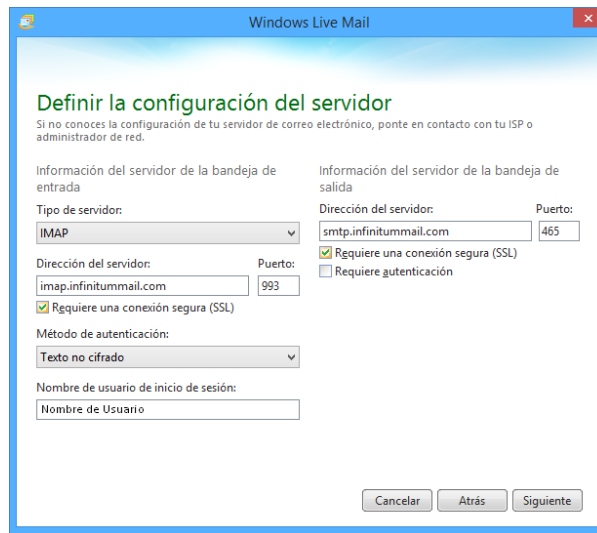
Windows Live Mail

Definir la configuración del servidor

Si no conoces la configuración de tu servidor de correo electrónico, ponte en contacto con tu ISP o administrador de red.

Información del servidor de la bandeja de entrada

Tipo de servidor:

IMAP

Dirección del servidor:

imap.infinitummail.com

Puerto:

993

Requiere una conexión segura (SSL)

Método de autenticación:

Texto no cifrado

Nombre de usuario de inicio de sesión:

Nombre de Usuario

Información del servidor de la bandeja de salida

Dirección del servidor:

smtp.infinitummail.com

Puerto:

465

Requiere una conexión segura (SSL)

Requiere autenticación

Cancelar

Atrás

Siguiente